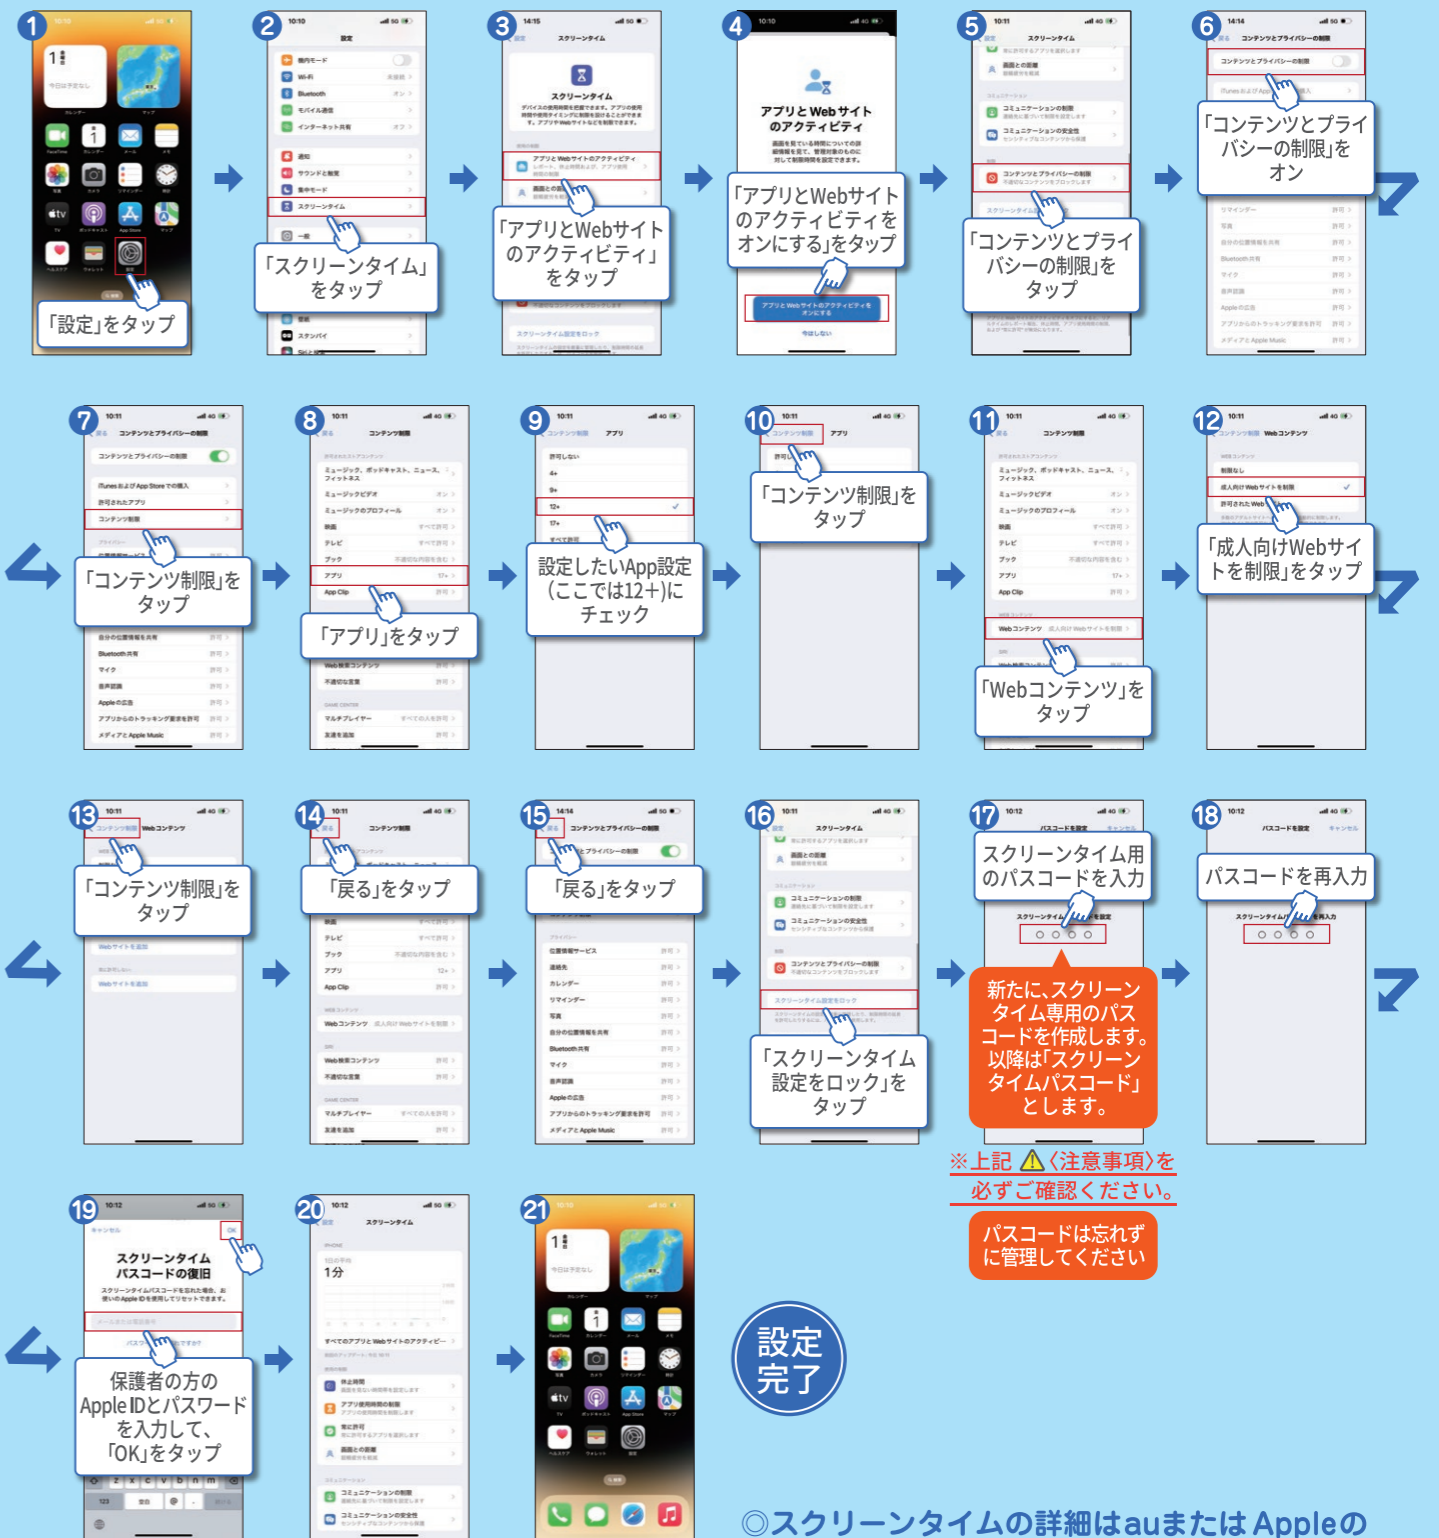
1
「設定」をタップ

2
「スクリーンタイム」をタップ

3
「アプリとWebサイトのアクティビティ」をタップ

4
アプリとWebサイトのアクティビティ
「アプリとWebサイトのアクティビティをオンにする」をタップ

5
「コンテンツとプライバシーの制限」をタップ

6
「コンテンツとプライバシーの制限」をオン

7
「コンテンツ制限」をタップ

8
「アプリ」をタップ

9
設定したいApp設定(ここでは12+)にチェック

10
「コンテンツ制限」をタップ

11
「Webコンテンツ」をタップ

12
「成人向けWebサイトを制限」をタップ

13
「コンテンツ制限」をタップ

14
「戻る」をタップ

15
「戻る」をタップ

16
「スクリーンタイム設定をロック」をタップ

17
スクリーンタイム用のパスコードを入力
新たに、スクリーンタイム専用のパスコードを作成します。以降は「スクリーンタイムパスコード」とします。
※上記 ⚠〈注意事項〉を必ずご確認ください。
パスコードは忘れずに管理してください

18
パスコードを再入力

19
スクリーンタイムパスコードの復旧
保護者の方のApple IDとパスワードを入力して、「OK」をタップ

20

21

設定完了

◎スクリーンタイムの詳細はauまたはAppleの